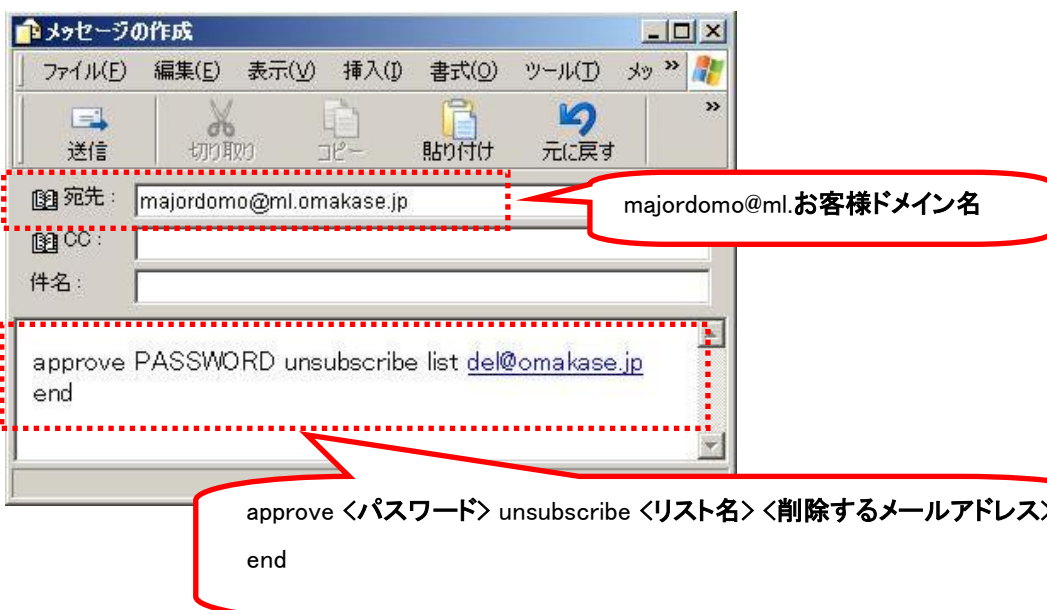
メッセージの作成

ファイル(F) 編集(E) 表示(V) 挿入(I) 書式(O) ツール(T) メッ »

送信 切り取り コピー 貼り付け 元に戻す

宛先： majordomo@ml.omakase.jp

majordomo@ml.お客様ドメイン名

CC：

件名：

approve PASSWORD unsubscribe list del@omakase.jp
end

approve ＜パスワード＞ unsubscribe ＜リスト名＞ ＜削除するメールアドレス＞

end